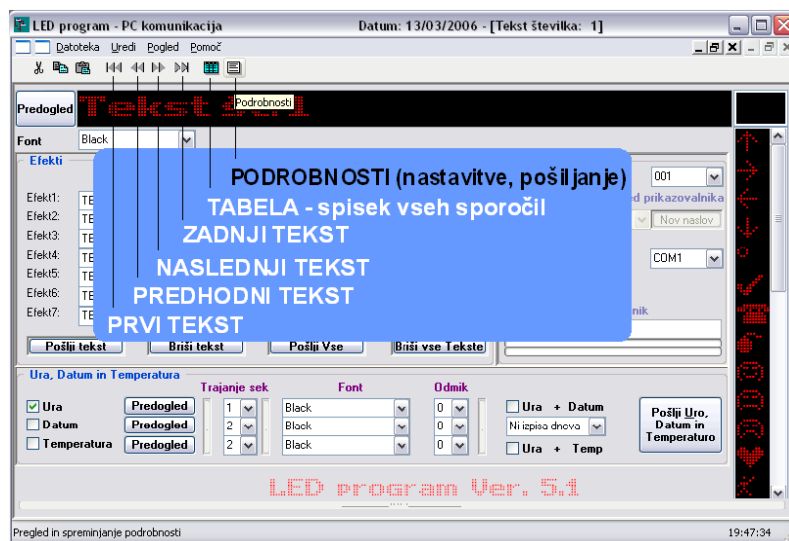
LED program - PC komunikacija
Datum: 13/03/2006 - [Tekst številka: 1]

Datoteka Uredi Pogled Pomoč

Podrobnosti

Predogled
Tekst št.1

Font Black

Efekti

Efekt1: TE
Efekt2: TE
Efekt3: TE
Efekt4: TE
Efekt5: TE
Efekt6: TE
Efekt7: TE

PODROBNOSTI (nastavitve, pošiljanje)
TABELA - spisek vseh sporočil
ZADNJI TEKST
NASLEDNJI TEKST
PREDHODNI TEKST
PRVI TEKST

001
d prikazovalnika
Nov naslov
COM1
nik

Pošlji tekst
Briši tekst
Pošlji Vse
Briši vse Tekste

Ura, Datum in Temperatura
Trajanje sek
Font
Odmik

Ura
Datum
Temperatura

Predogled
Predogled
Predogled

1
2
2

Black
Black
Black

0
0
0

Ura + Datum
Ni izpisa dnova
Ura + Temp

Pošlji Uro, Datum in Temperaturo

LED program Ver. 5.1

Pregled in spreminjanje podrobnosti
19:47:34